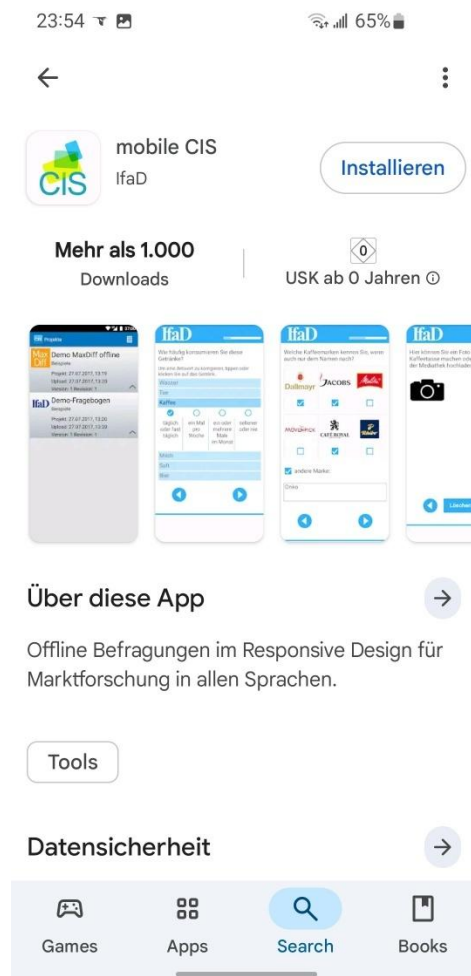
23:54 65%

mobile CIS
IfaD

Installieren

Mehr als 1.000
Downloads

USK ab 0 Jahren

Über diese App

Offline Befragungen im Responsive Design für Marktforschung in allen Sprachen.

Tools

Datensicherheit

Games Apps Search Books